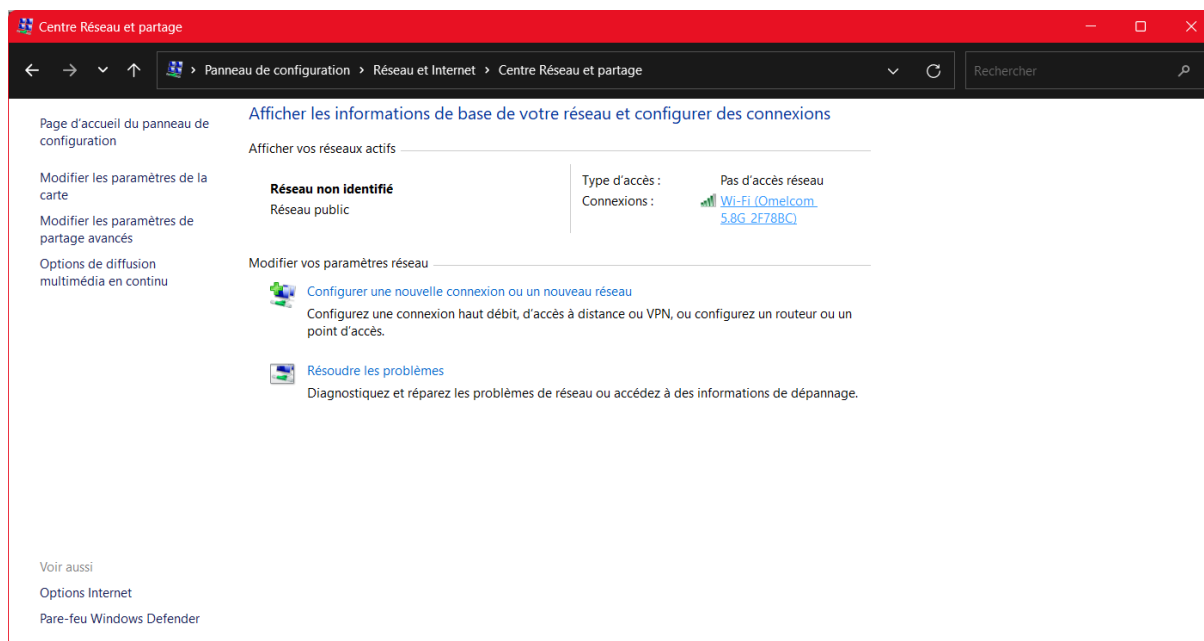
Centre Réseau et partage

Panneau de configuration > Réseau et Internet > Centre Réseau et partage

Rechercher

Page d'accueil du panneau de configuration

Modifier les paramètres de la carte

Modifier les paramètres de partage avancés

Options de diffusion multimédia en continu

Afficher les informations de base de votre réseau et configurer des connexions

Afficher vos réseaux actifs

Réseau non identifié
Réseau public

Type d'accès : Pas d'accès réseau
Connexions : Wi-Fi (Omelcom 5.8G 2F78BC)

Modifier vos paramètres réseau

Configurer une nouvelle connexion ou un nouveau réseau
Configurez une connexion haut débit, d'accès à distance ou VPN, ou configurez un routeur ou un point d'accès.

Résoudre les problèmes
Diagnostiquez et réparez les problèmes de réseau ou accédez à des informations de dépannage.

Voir aussi
Options Internet
Pare-feu Windows Defender